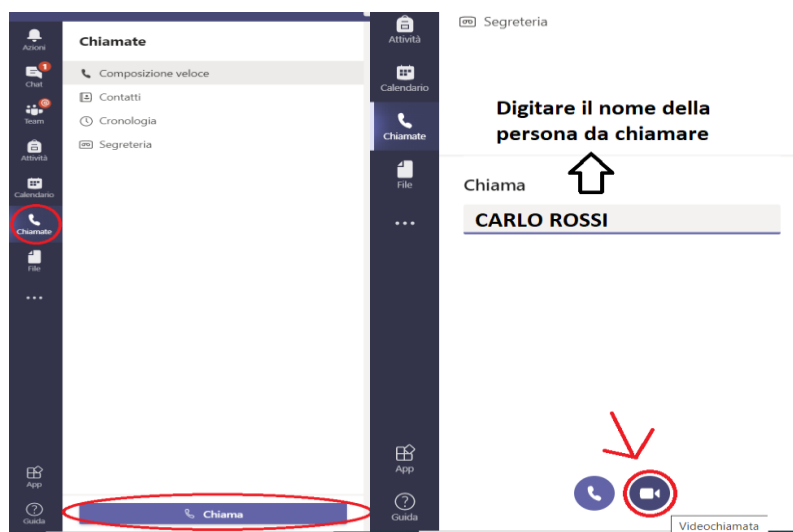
Azioni
1
Chat
Team
Attività
Calendario
Chiamate
File
...
App
Guida

Chiamate
Composizione veloce
Contatti
Cronologia
Segreteria

Chiama

Attività
Calendario
Chiamate
File
...
App
Guida

Segreteria

Digitare il nome della persona da chiamare

Chiama
CARLO ROSSI

Videochiamata